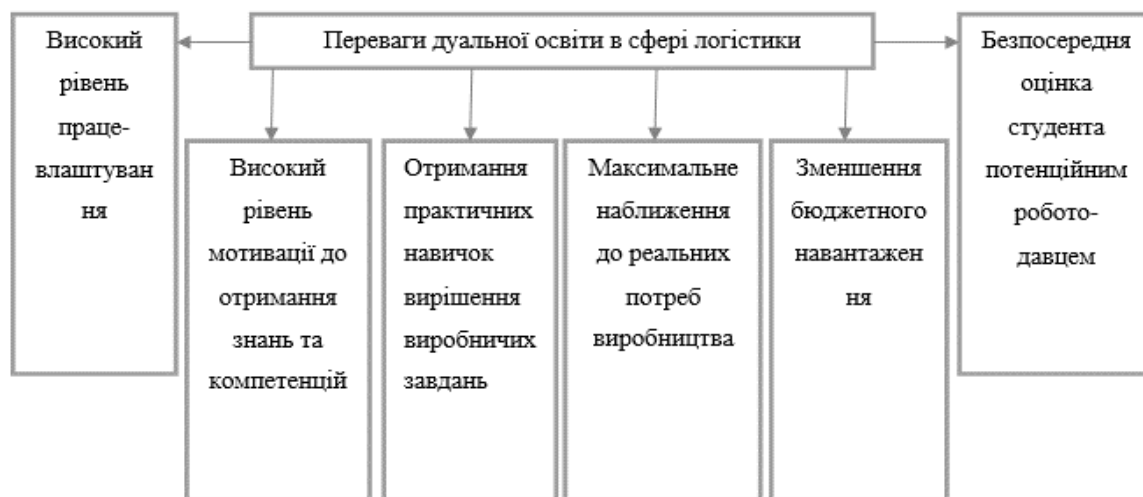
Переваги дуальної освіти в сфері логістики

Високий рівень праце-влаштуван ня

Високий рівень мотивації до отримання знань та компетенцій

Отримання практичних навичок вирішення виробничих завдань

Максимальне наближення до реальних потреб виробництва

Зменшення бюджетного навантажен ня

Безпосередня оцінка студента потенційним робото-давцем